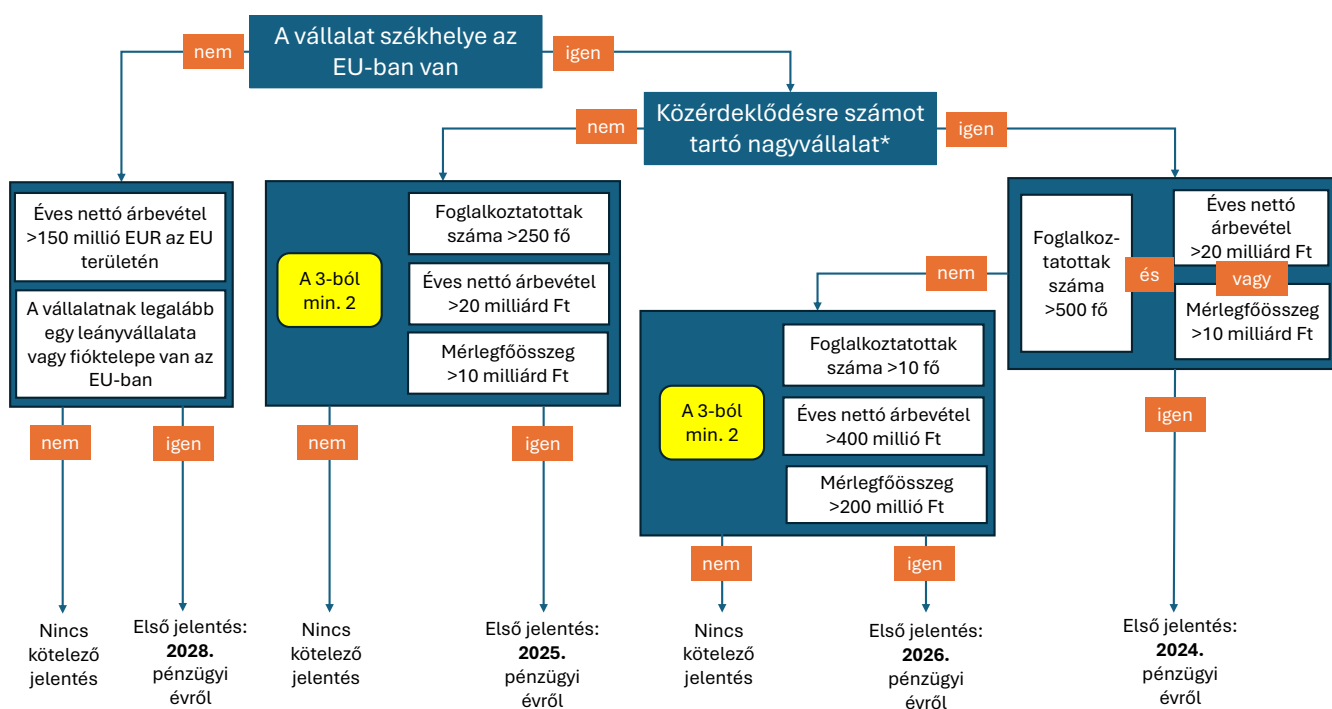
A vállalat székhelye az EU-ban van

nem

igen

Közérdeklődésre számot tartó nagyvállalat*

nem

igen

Éves nettó árbevétel >150 millió EUR az EU területén

A vállalatnak legalább egy leányvállalata vagy fióktelepe van az EU-ban

nem

igen

Nincs kötelező jelentés

Első jelentés: 2028. pénzügyi évről

A 3-ból min. 2

Foglalkoztatottak száma >250 fő

Éves nettó árbevétel >20 milliárd Ft

Mérlegfőösszeg >10 milliárd Ft

nem

igen

Nincs kötelező jelentés

Első jelentés: 2025. pénzügyi évről

nem

A 3-ból min. 2

Foglalkoztatottak száma >10 fő

Éves nettó árbevétel >400 millió Ft

Mérlegfőösszeg >200 millió Ft

nem

igen

Nincs kötelező jelentés

Első jelentés: 2026. pénzügyi évről

Foglalkoztatottak száma >500 fő

és

Éves nettó árbevétel >20 milliárd Ft

vagy

Mérlegfőösszeg >10 milliárd Ft

igen

Első jelentés: 2024. pénzügyi évről